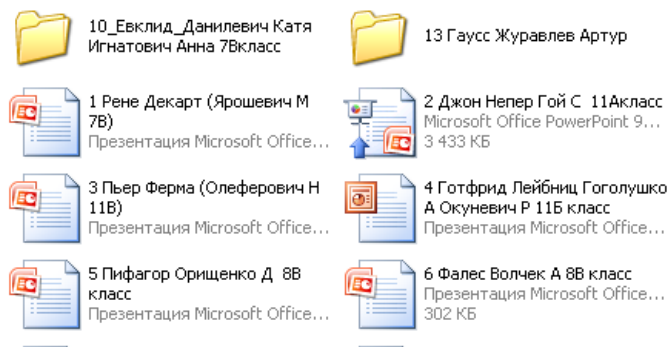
10_Евклид_Данилевич Катя Игнатович Анна 7Вкласс

13 Гаусс Журавлев Артур

1 Рене Декарт (Ярошевич М 7В)
Презентация Microsoft Office...

2 Джон Непер Гой С 11Акласс
Microsoft Office PowerPoint 9...
3 433 КБ

3 Пьер Ферма (Олеферович Н 11В)
Презентация Microsoft Office...

4 Готфрид Лейбниц Гоголушко А Окуневич Р 11Б класс
Презентация Microsoft Office...

5 Пифагор Орищенко Д 8В класс
Презентация Microsoft Office...

6 Фалес Волчек А 8В класс
Презентация Microsoft Office...
302 КБ